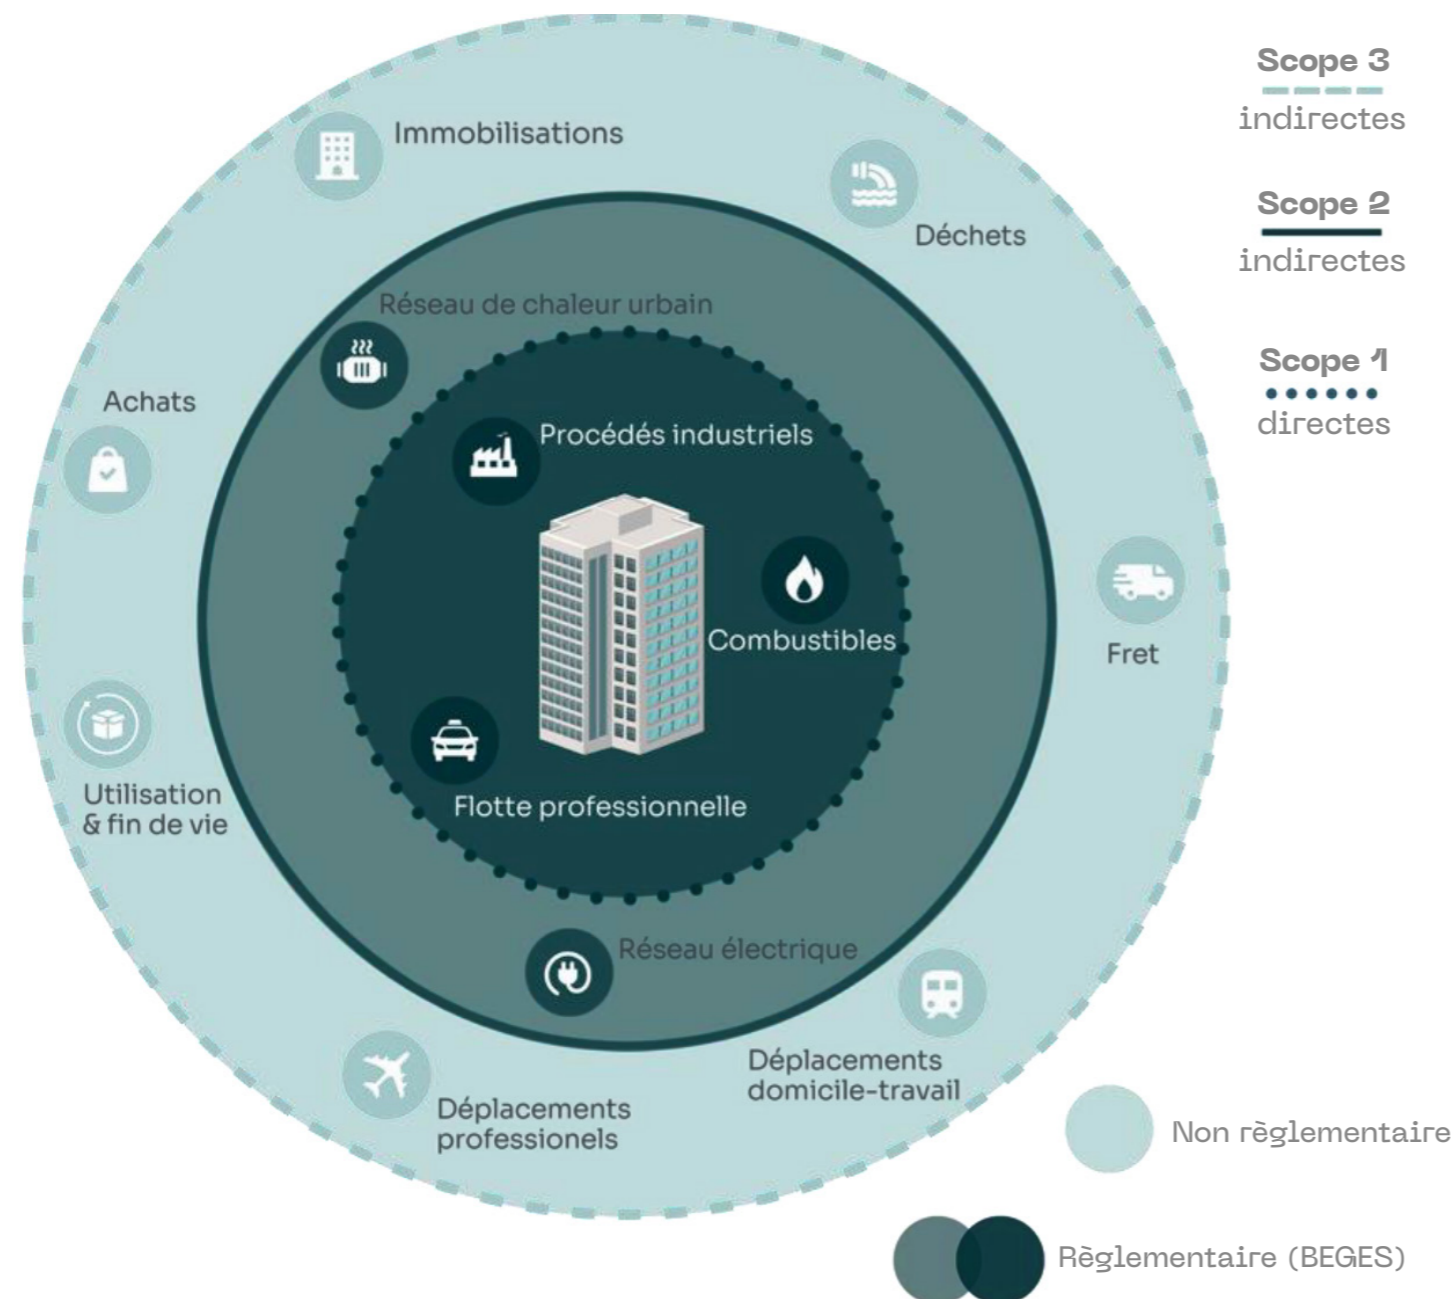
Scope 3
indirectes

Scope 2
indirectes

Scope 1
directes

Immobilisations

Déchets

Réseau de chaleur urbain

Achats

Procédés industriels

Combustibles

Fret

Utilisation & fin de vie

Flotte professionnelle

Réseau électrique

Déplacements domicile-travail

Déplacements professionels

Non règlementaire

Règlementaire (BEGES)